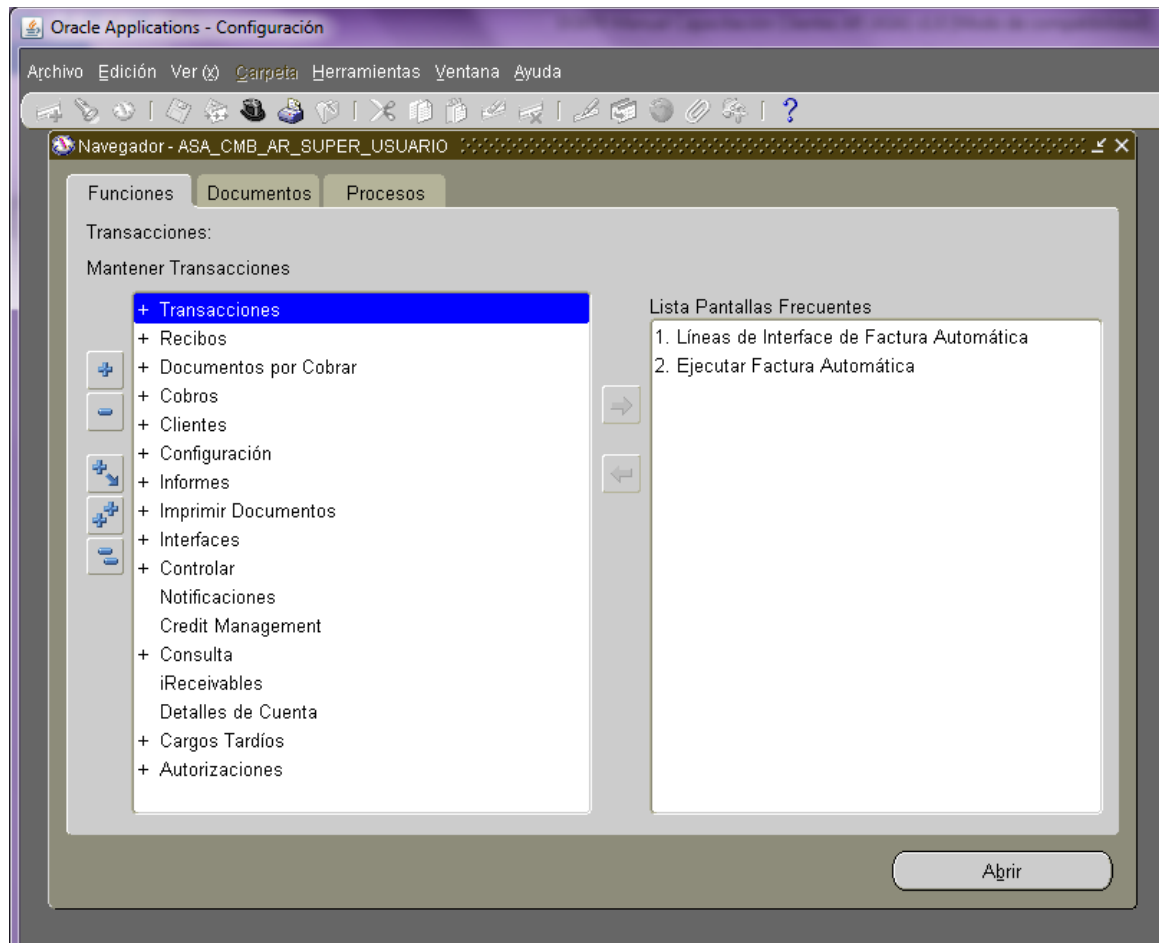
Oracle Applications - Configuración

Archivo Edición Ver (x) Carpeta Herramientas Ventana Ayuda

Navegador - ASA_CMB_AR_SUPER_USUARIO

Funciones Documentos Procesos

Transacciones:

Mantener Transacciones

+ Transacciones
+ Recibos
+ Documentos por Cobrar
+ Cobros
+ Clientes
+ Configuración
+ Informes
+ Imprimir Documentos
+ Interfaces
+ Controlar
Notificaciones
Credit Management
+ Consulta
iReceivables
Detalles de Cuenta
+ Cargos Tardíos
+ Autorizaciones

Lista Pantallas Frecuentes
1. Líneas de Interface de Factura Automática
2. Ejecutar Factura Automática

Abrir